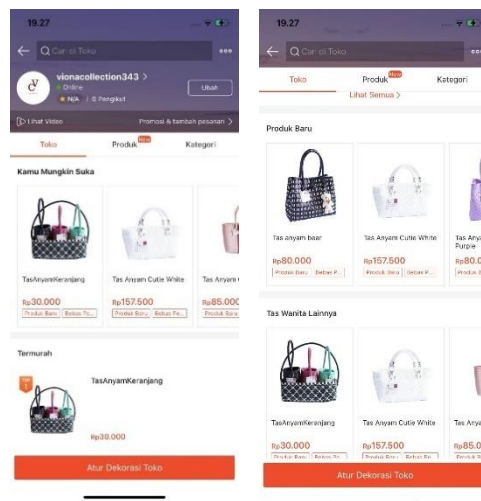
19.27

Cari di Toko

vionacollection343 >
Online
N/A | 0 Pengikut

Ubah

Lihat Video

Promosi & tambah pesanan >

Toko

Produk New

Kategori

Kamu Mungkin Suka

TasAnyamKeranjang

Rp30.000

Produk Baru | Bebas Po...

Tas Anyam Cutie White

Rp157.500

Produk Baru | Bebas Pe...

Tas Anyam C

Rp85.00

Produk Baru

Termurah

TOP 1

TasAnyamKeranjang

Rp30.000

Atur Dekorasi Toko

19.27

Cari di Toko

Toko

Produk New

Kategori

Lihat Semua >

Produk Baru

Tas anyam bear

Rp80.000

Produk Baru | Bebas P...

Tas Anyam Cutie White

Rp157.500

Produk Baru | Bebas P...

Tas Any Purple

Rp80.0

Produk B

Tas Wanita Lainnya

TasAnyamKeranjang

Rp30.000

Produk Baru | Bebas P...

Tas Anyam Cutie White

Rp157.500

Produk Baru | Bebas P...

Tas Any

Rp85.0

Produk

Atur Dekorasi Toko